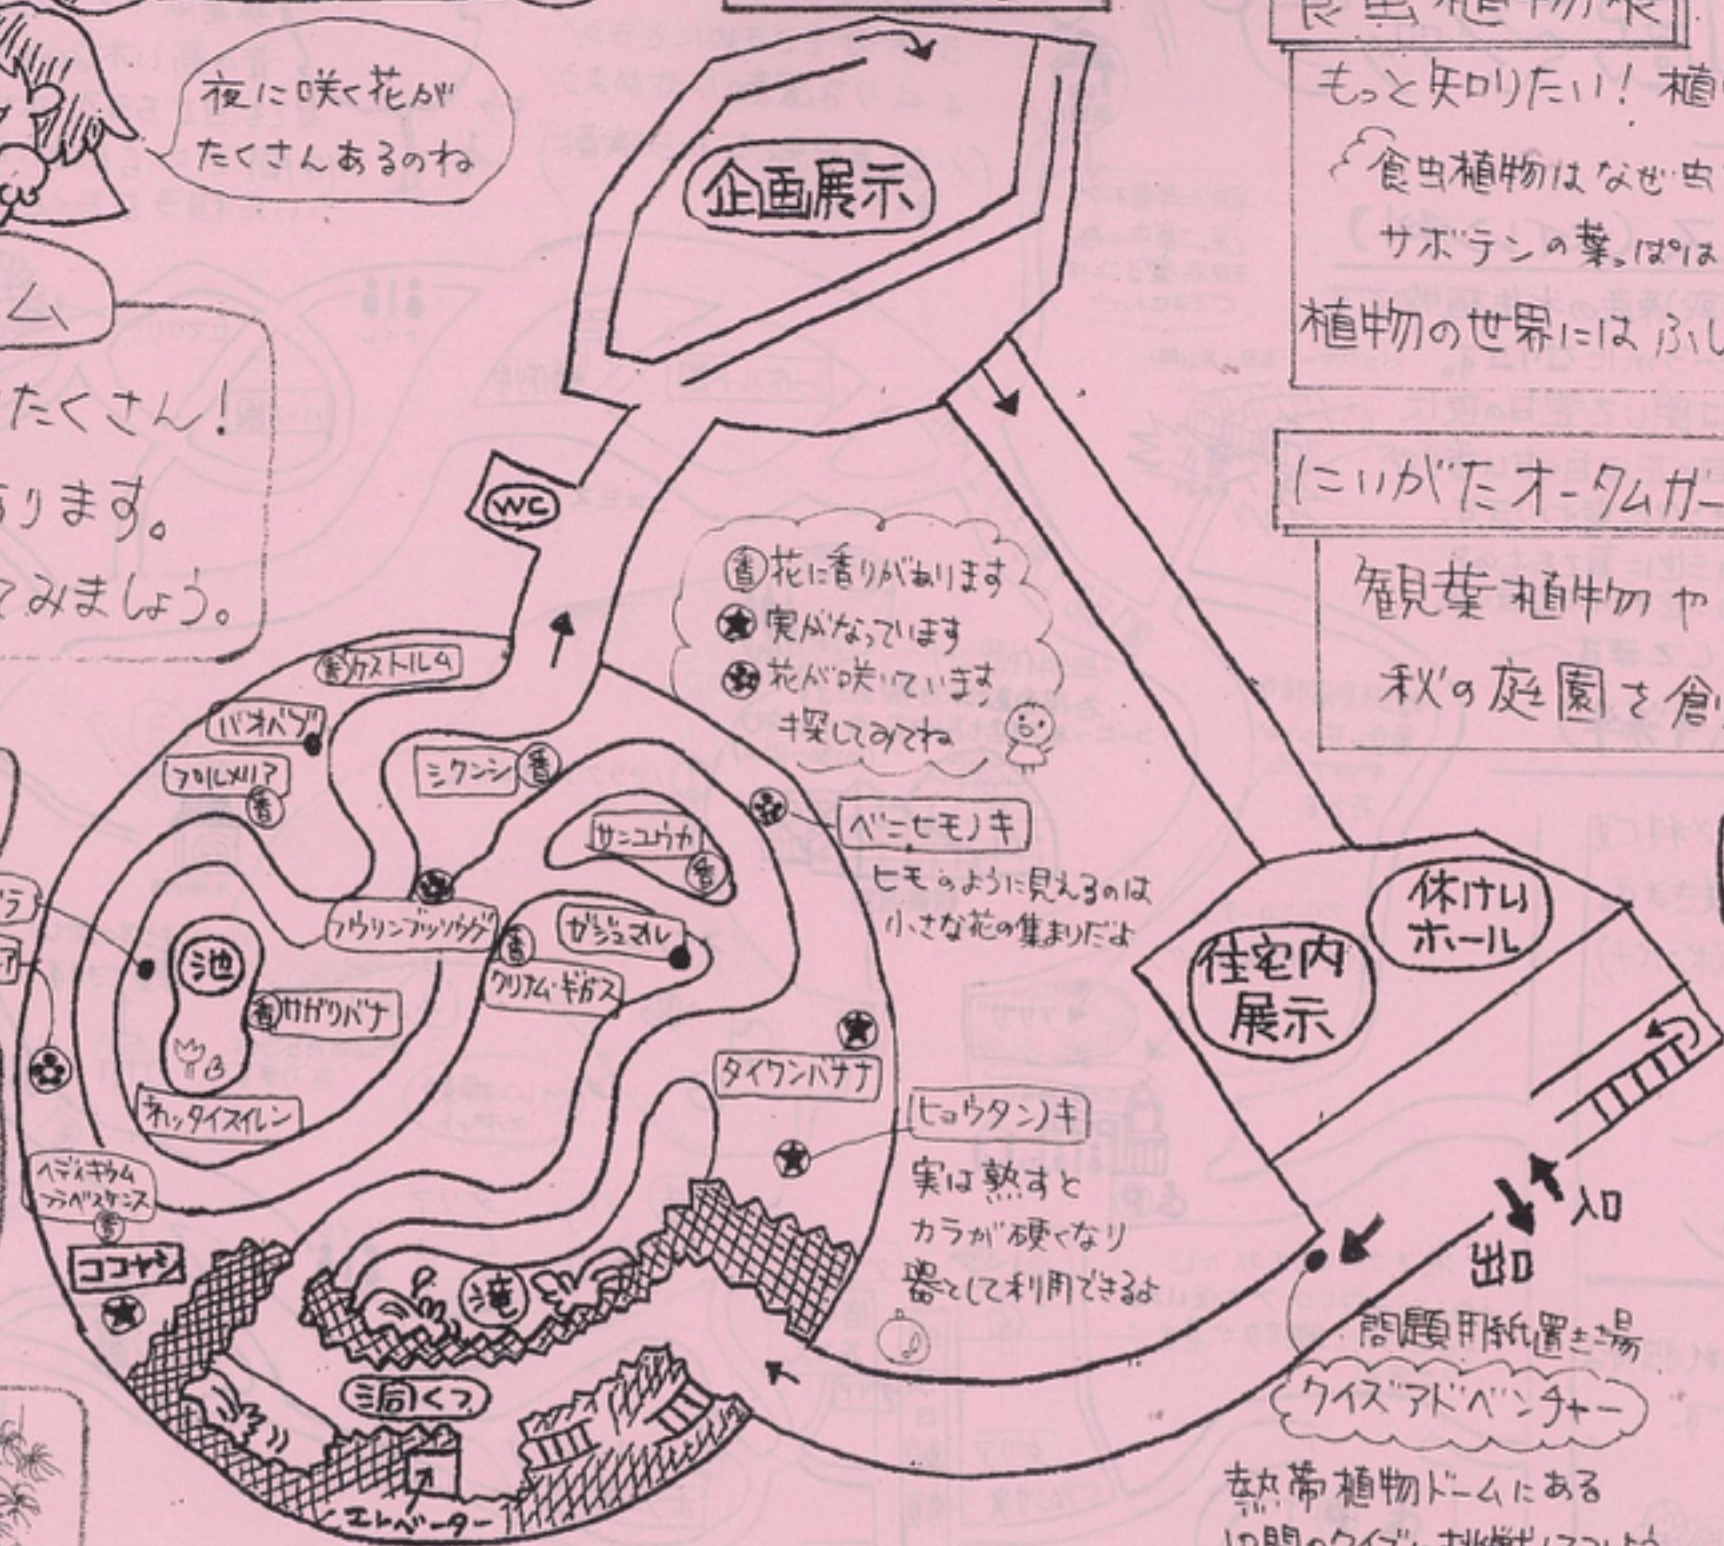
夜に咲く花が たくさんあるのね

ム

たくさん!
ります。
てみましょう。

企画展示

もっと知りたい! 植
食虫植物はなぜ虫
サボテンの葉っぱは
植物の世界にはふし

にいがたオータムガー
観葉植物や
秋の庭園を

WC

香 花に香りがあります
★ 実がなっています
✿ 花が咲いています
探してみてね

カストルム
バオバブ
プルメリア
シクンシ
ベニヒモノキ
ヒモのように見えるのは 小さな花の集まりだよ
サンユウカ
フウリンブッソウゲ
ガジュマル
池
サガリバナ
クリナム・ギガス
ネッタイスイレン
タイワンバナナ
ヒョウタンノキ
実は熟すと カラが硬くなり 器として利用できるよ
ヘディキウム フラベスケンス
ココヤシ
滝
洞くつ
エレベーター

休けい ホール
住宅内 展示

入口
出口
問題用紙置き場
クイズアドベンチャー
熱帯植物ドームにある
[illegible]